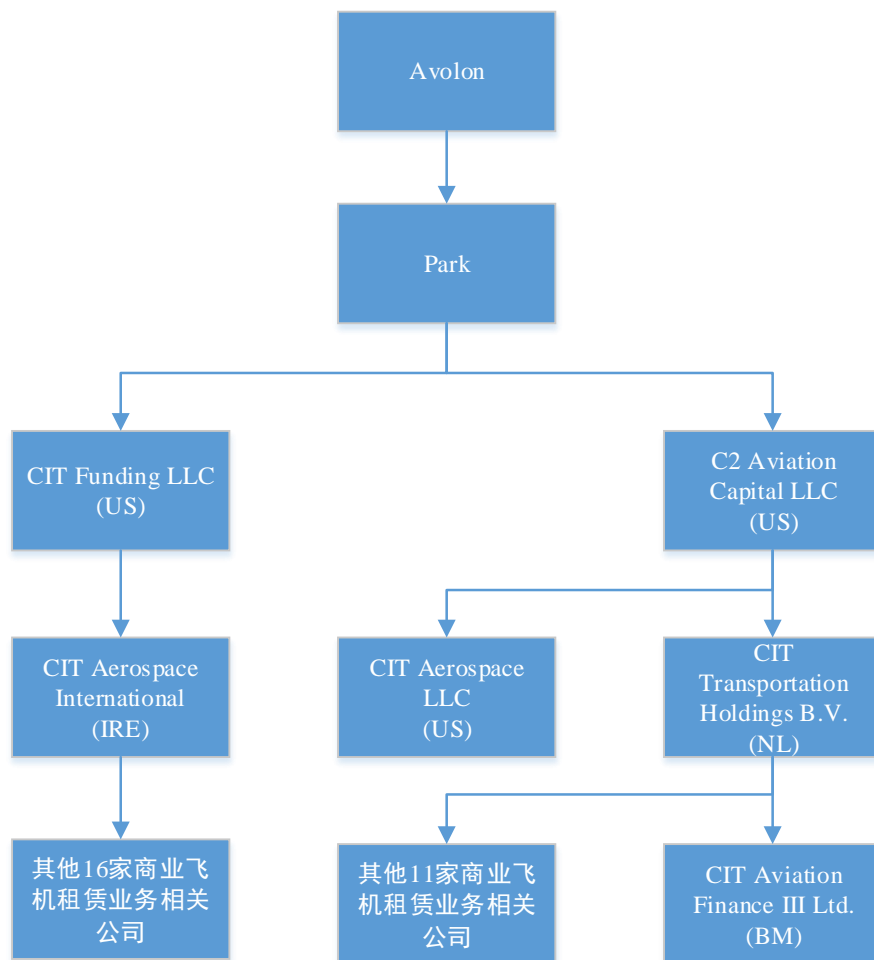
Avolon

Park

CIT Funding LLC (US)

C2 Aviation Capital LLC (US)

CIT Aerospace International (IRE)

CIT Aerospace LLC (US)

CIT Transportation Holdings B.V. (NL)

其他16家商业飞机租赁业务相关公司

其他11家商业飞机租赁业务相关公司

CIT Aviation Finance III Ltd. (BM)